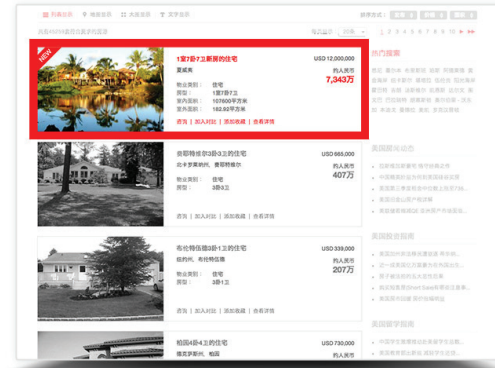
NEW

1室7厨7卫新房的住宅
夏威夷
物业类别： 住宅
房型： 1室7厨7卫
室内面积： 107600平方米
室外面积： 182.02平方米
USD 12,000,000
约人民币
7,343万
咨询 | 加入对比 | 添加收藏 | 查看详情

珍斯特维尔3卧3卫的住宅
北卡罗莱纳州，查珂特维尔
物业类别： 住宅
房型： 3卧3卫
USD 665,000
约人民币
407万
咨询 | 加入对比 | 添加收藏 | 查看详情

布伦特伍德3卧1卫的住宅
纽约州，布伦特伍德
物业类别： 住宅
房型： 3卧1卫
USD 339,000
约人民币
207万
咨询 | 加入对比 | 添加收藏 | 查看详情

帕因4卧6卫的住宅
USD 995,000
约人民币

热门搜索

美国新闻动态

美国投资指南

美国留学指南